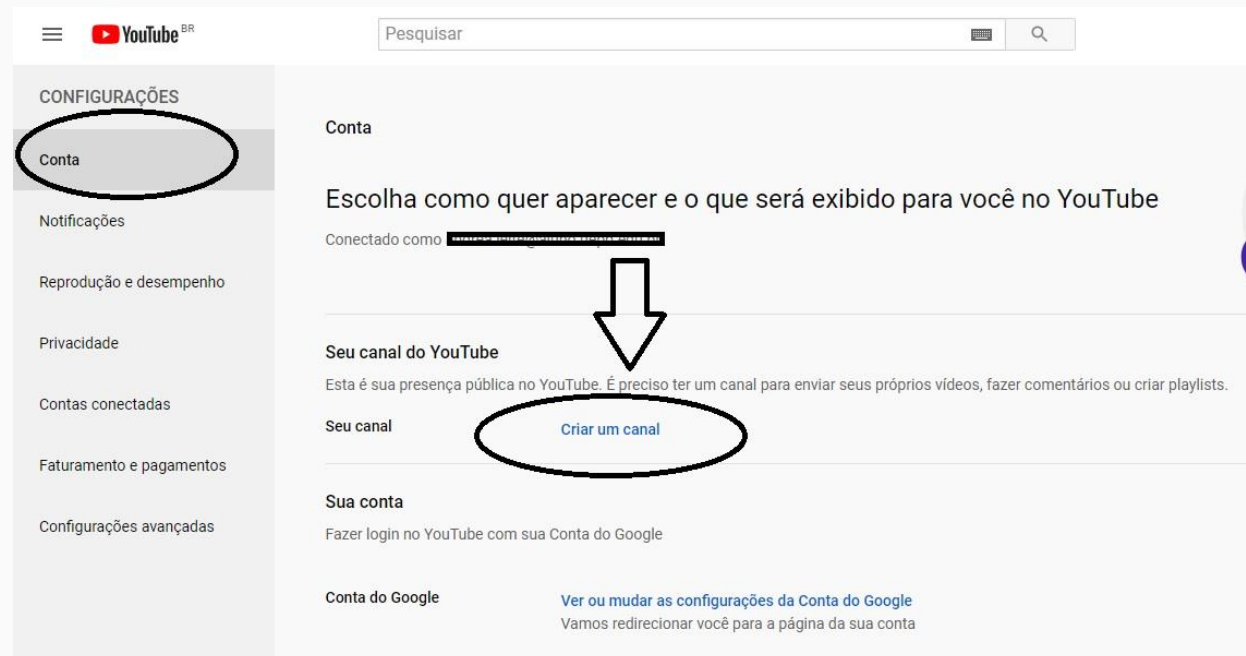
YouTube BR

Pesquisar

CONFIGURAÇÕES

Conta

Notificações

Reprodução e desempenho

Privacidade

Contas conectadas

Faturamento e pagamentos

Configurações avançadas

Conta

Escolha como quer aparecer e o que será exibido para você no YouTube

Conectado como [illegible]

Seu canal do YouTube

Esta é sua presença pública no YouTube. É preciso ter um canal para enviar seus próprios vídeos, fazer comentários ou criar playlists.

Seu canal

Criar um canal

Sua conta

Fazer login no YouTube com sua Conta do Google

Conta do Google

Ver ou mudar as configurações da Conta do Google

Vamos redirecionar você para a página da sua conta